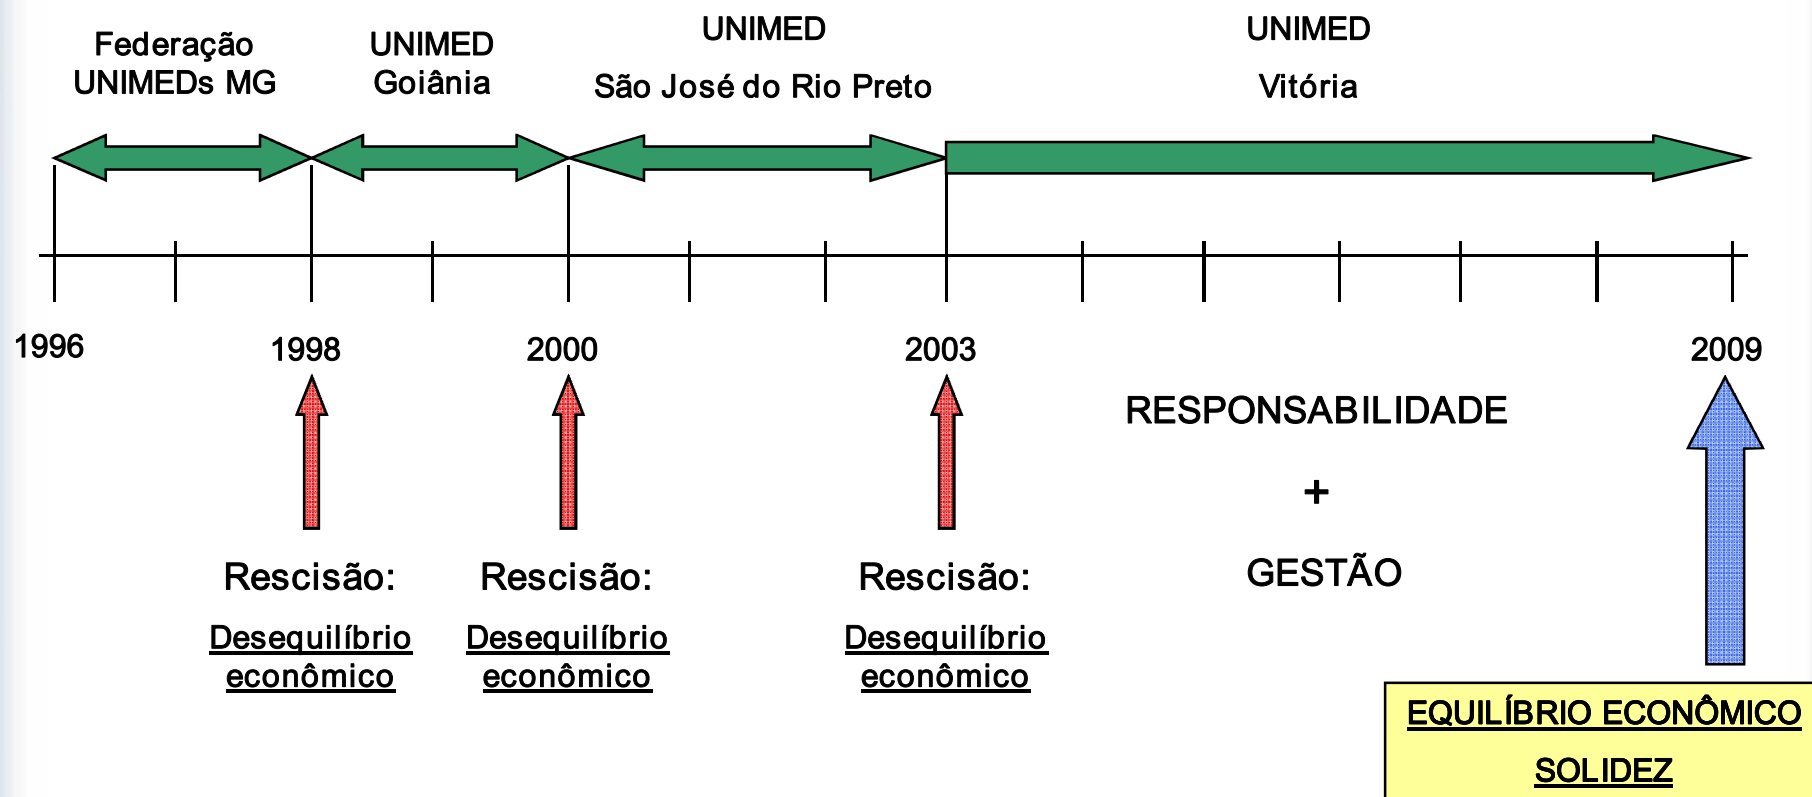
Federação UNIMEDs MG

UNIMED Goiânia

UNIMED

São José do Rio Preto

UNIMED

Vitória

1996

1998

2000

2003

2009

Rescisão:

Desequilíbrio econômico

Rescisão:

Desequilíbrio econômico

Rescisão:

Desequilíbrio econômico

RESPONSABILIDADE

+

GESTÃO

EQUILÍBRIO ECONÔMICO

SOLIDEZ